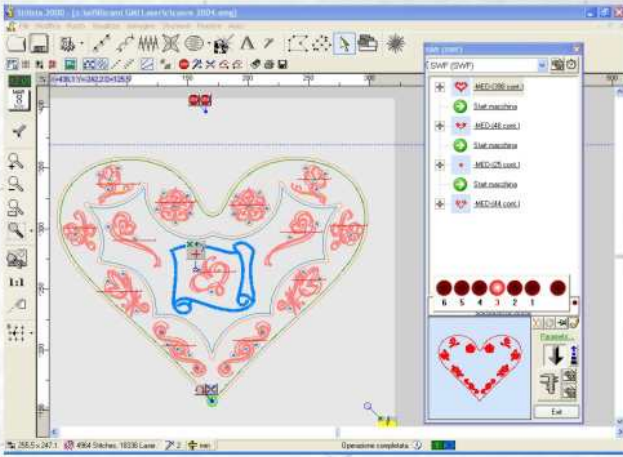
Stilista 2000 - [c:\sell\Hcare\Gift\Laser\cuore 2004.emg]

150
200
250
300

SWF (SWF)

-MED-(390 cont.)
Start macchina
-MED-(46 cont.)
Start macchina
-MED-(25 cont.)
Start macchina
-MED-(84 cont.)

6 5 4 3 2 1

Parametr...

Exit

255.5 x 247.1
4964 Stitches, 16336 Laser
Operazione completata